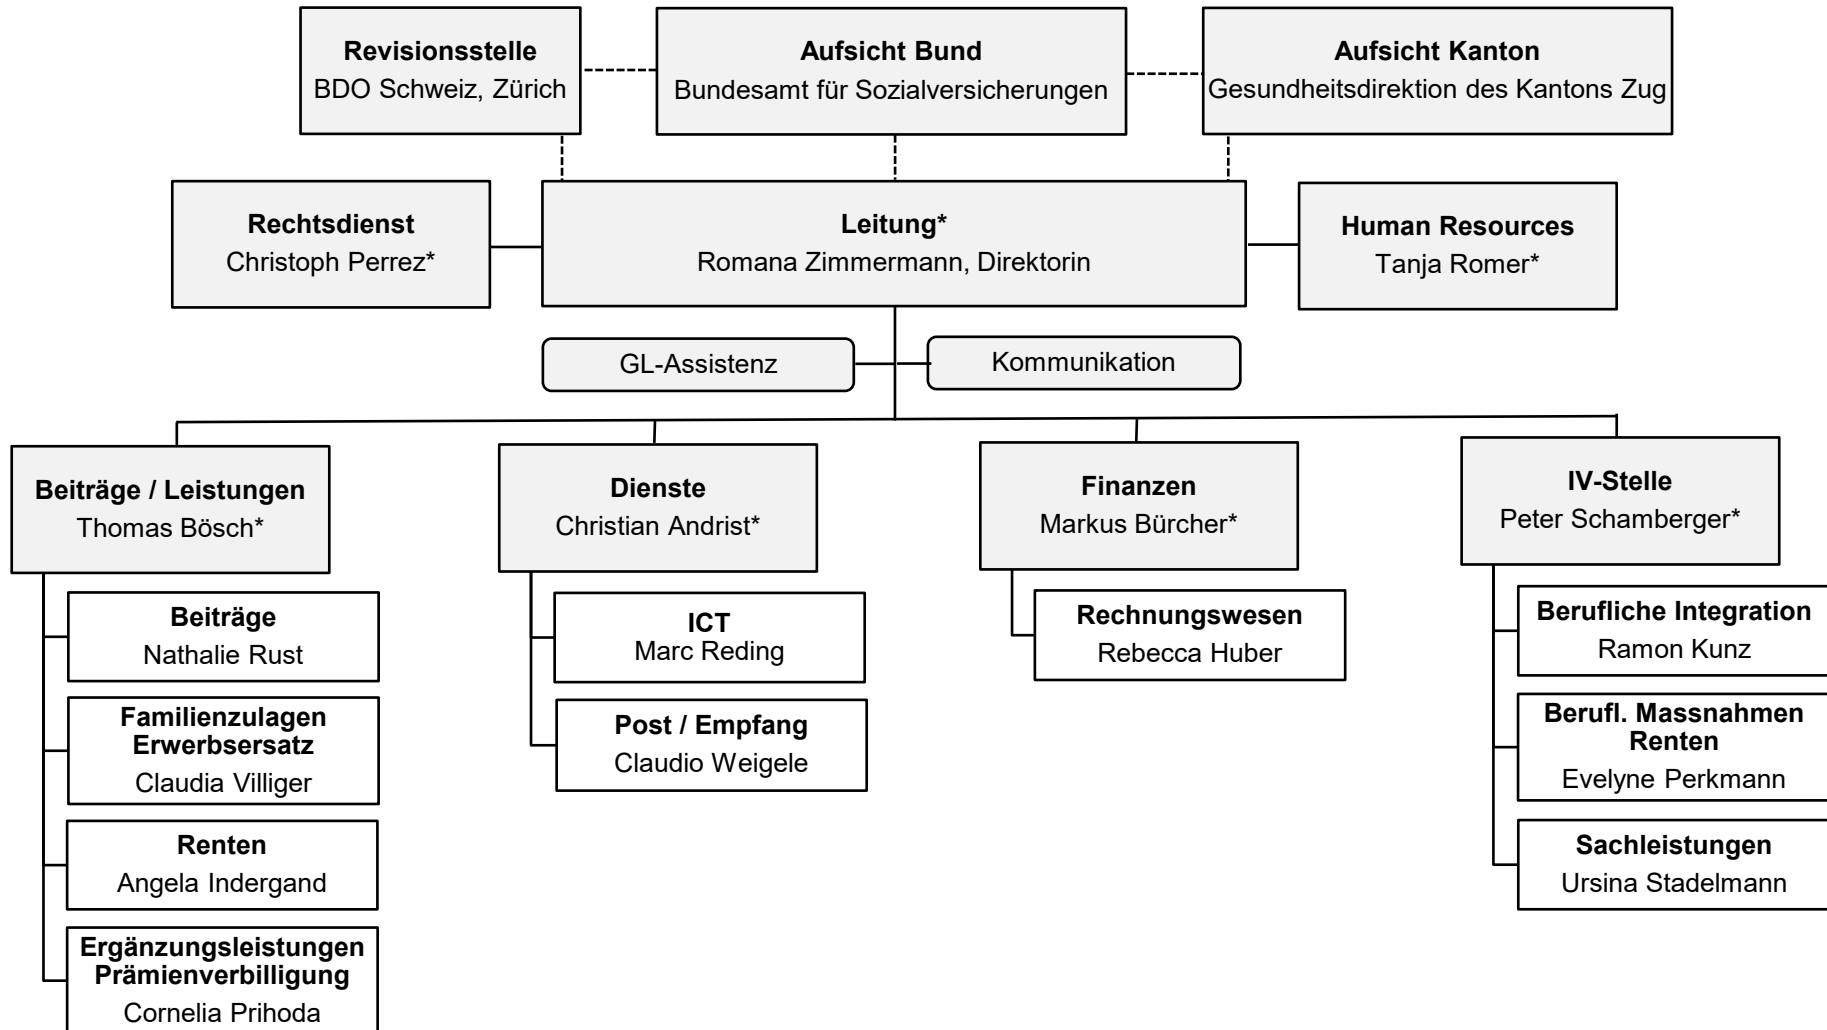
**Revisionsstelle**
BDO Schweiz, Zürich

**Aufsicht Bund**
Bundesamt für Sozialversicherungen

**Aufsicht Kanton**
Gesundheitsdirektion des Kantons Zug

**Rechtsdienst**
Christoph Perrez*

**Leitung***
Romana Zimmermann, Direktorin

**Human Resources**
Tanja Romer*

GL-Assistenz

Kommunikation

**Beiträge / Leistungen**
Thomas Bösch*

**Beiträge**
Nathalie Rust

**Familienzulagen Erwerbsersatz**
Claudia Villiger

**Renten**
Angela Indergand

**Ergänzungsleistungen Prämienverbilligung**
Cornelia Prihoda

**Dienste**
Christian Andrist*

**ICT**
Marc Reding

**Post / Empfang**
Claudio Weigele

**Finanzen**
Markus Bürcher*

**Rechnungswesen**
Rebecca Huber

**IV-Stelle**
Peter Schamberger*

**Berufliche Integration**
Ramon Kunz

**Berufl. Massnahmen Renten**
Evelyne Perkmann

**Sachleistungen**
Ursina Stadelmann